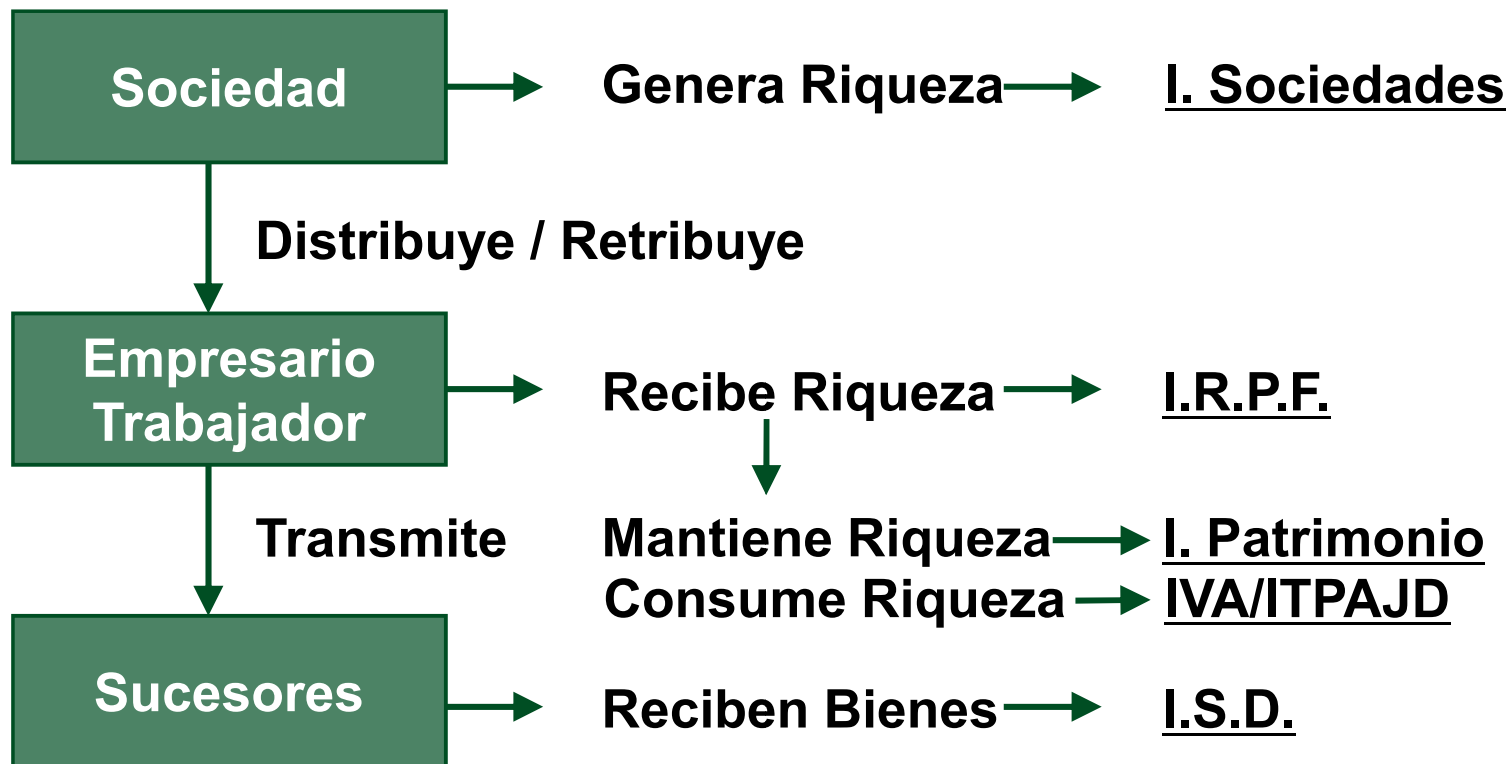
Sociedad

Genera Riqueza

I. Sociedades

Distribuye / Retribuye

Empresario Trabajador

Recibe Riqueza

I.R.P.F.

Transmite

Mantiene Riqueza

I. Patrimonio

Consume Riqueza

IVA/ITPAJD

Sucesores

Reciben Bienes

I.S.D.